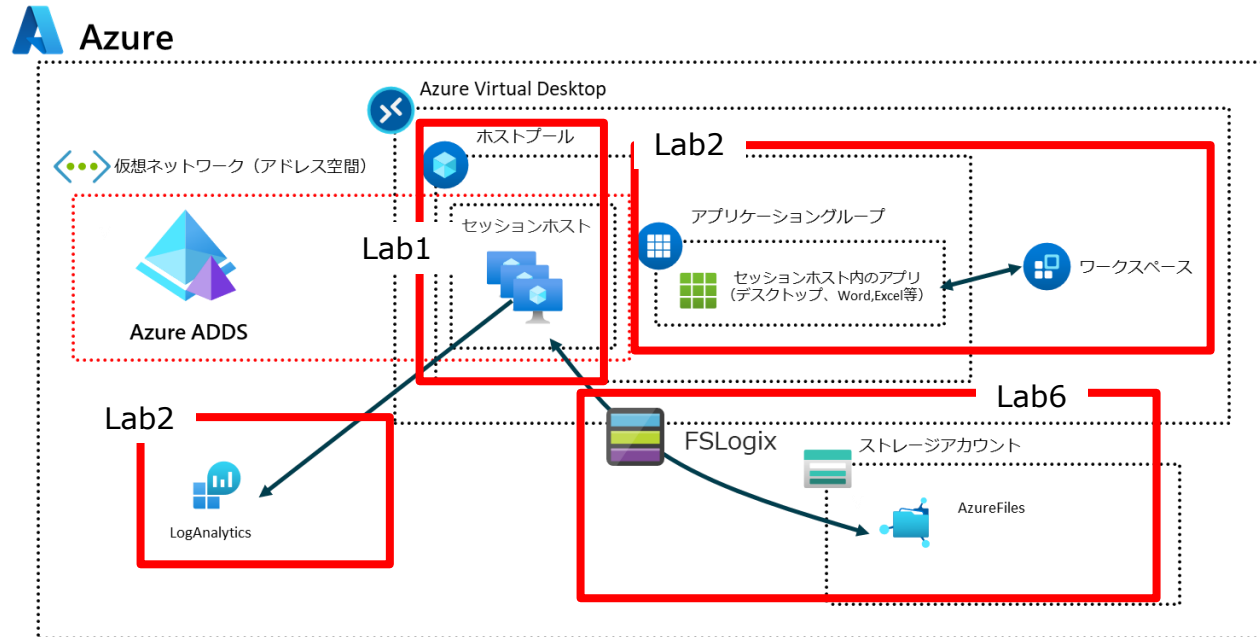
Azure

Azure Virtual Desktop

ホストプール

Lab2

仮想ネットワーク（アドレス空間）

セッションホスト

アプリケーショングループ

Lab1

セッションホスト内のアプリ（デスクトップ、Word,Excel等）

ワークスペース

Azure ADDS

Lab6

Lab2

FSLogix

ストレージアカウント

AzureFiles

LogAnalytics